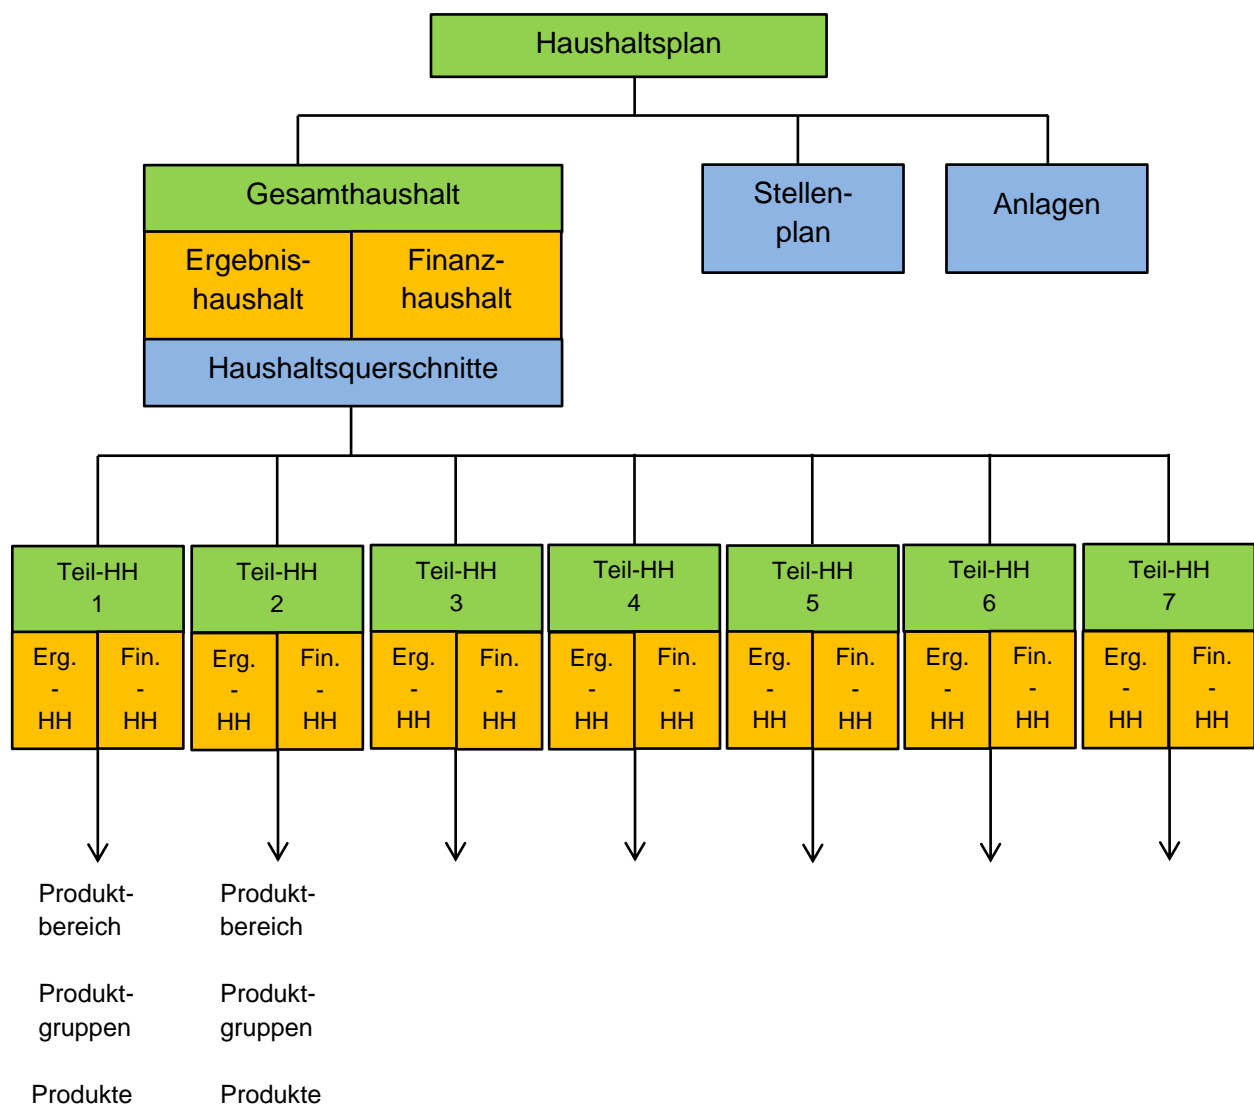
Haushaltsplan

Gesamthaushalt

Ergebnishaushalt

Finanzhaushalt

Haushaltsquerschnitte

Stellenplan

Anlagen

Teil-HH 1
Erg. - HH
Fin. - HH

Teil-HH 2
Erg. - HH
Fin. - HH

Teil-HH 3
Erg. - HH
Fin. - HH

Teil-HH 4
Erg. - HH
Fin. - HH

Teil-HH 5
Erg. - HH
Fin. - HH

Teil-HH 6
Erg. - HH
Fin. - HH

Teil-HH 7
Erg. - HH
Fin. - HH

Produktbereich

Produktgruppen

Produkte

Produktbereich

Produktgruppen

Produkte